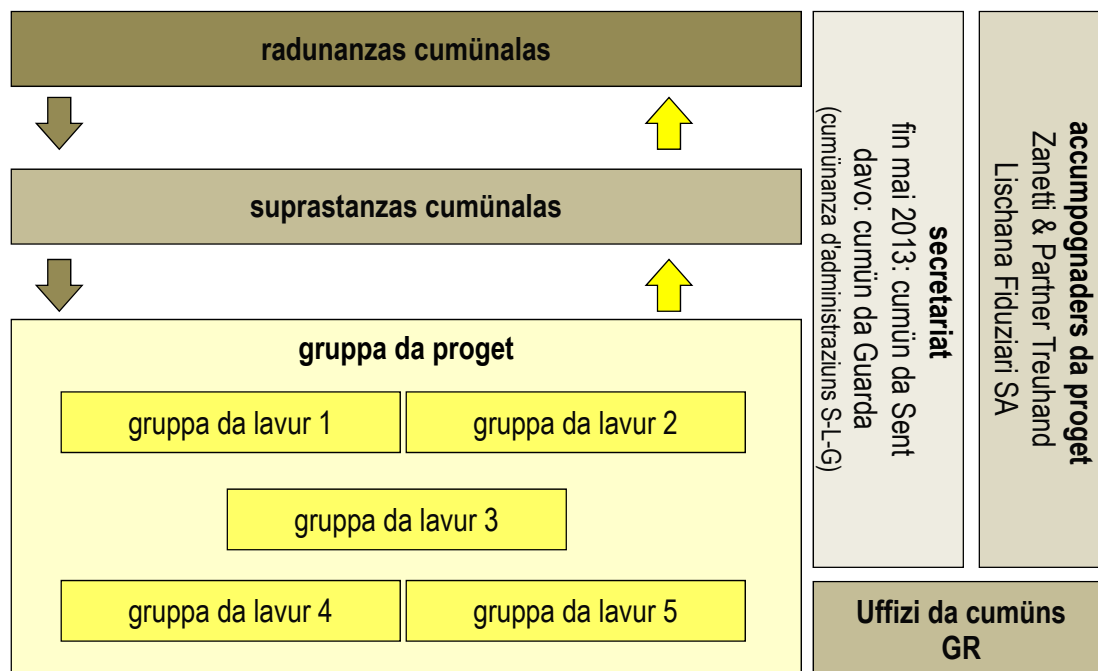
radunanzas cumünalas

suprastanzas cumünalas

gruppa da proget

gruppa da lavur 1

gruppa da lavur 2

gruppa da lavur 3

gruppa da lavur 4

gruppa da lavur 5

secretariat
fin mai 2013: cumün da Sent
davo: cumün da Guarda
(cumünanza d'administraziuns S-L-G)

accumpognaders da proget
Zanetti & Partner Treuhand
Lischana Fiduziari SA

Uffizi da cumüns GR